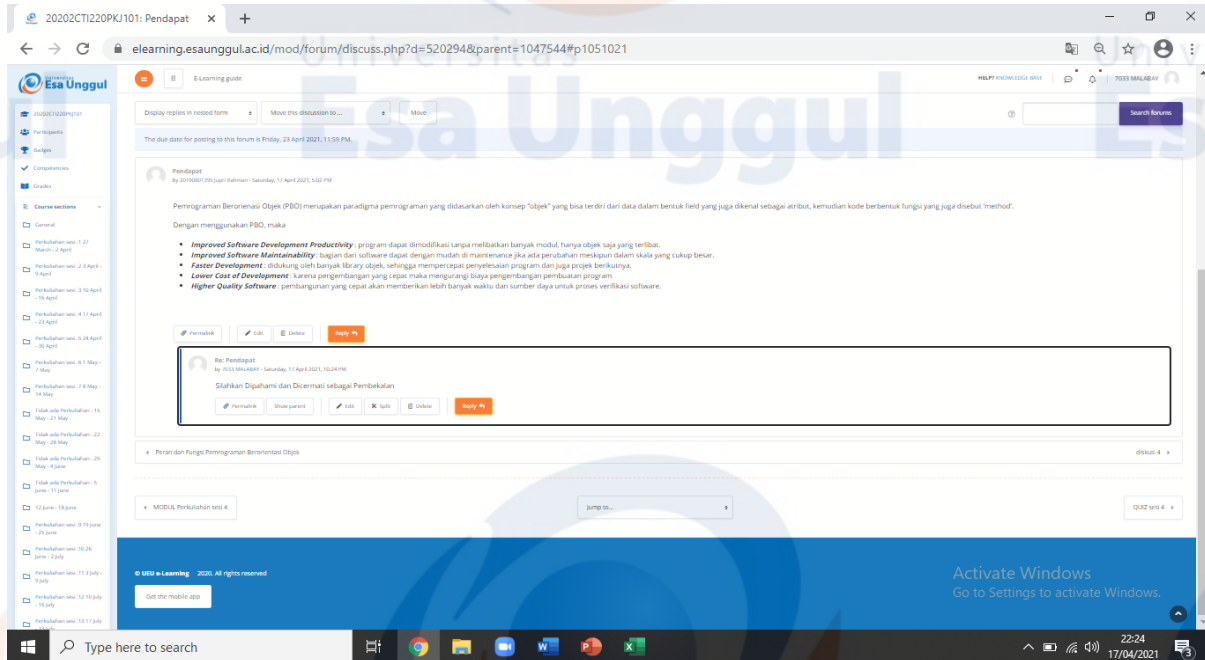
20202CTI220PKJ101: Pendapat ×

elearning.esaunggul.ac.id/mod/forum/discuss.php?d=520294&parent=1047544#p1051021

Universitas Esa Unggul

E-Learning guide

HELP? KNOWLEDGE BASE

7033 MALABAY

20202CTI220PKJ101

Participants

Badges

Competencies

Grades

Course sections

General

Perkuliahan sesi :1 27 March - 2 April

Perkuliahan sesi :2 3 April - 9 April

Perkuliahan sesi :3 10 April - 16 April

Perkuliahan sesi :4 17 April - 23 April

Perkuliahan sesi :5 24 April - 30 April

Perkuliahan sesi :6 1 May - 7 May

Perkuliahan sesi :7 8 May - 14 May

Tidak ada Perkuliahan : 15 May - 21 May

Tidak ada Perkuliahan : 22 May - 28 May

Tidak ada Perkuliahan : 29 May - 4 June

Tidak ada Perkuliahan : 5 June - 11 June

12 June - 18 June

Perkuliahan sesi :9 19 June - 25 June

Perkuliahan sesi :10 26 June - 2 July

Perkuliahan sesi :11 3 July - 9 July

Perkuliahan sesi :12 10 July - 16 July

Perkuliahan sesi :13 17 July

Display replies in nested form

Move this discussion to ...

Move

Search forums

The due date for posting to this forum is Friday, 23 April 2021, 11:59 PM.

Pendapat
by 20190801395 Jupri Rahman - Saturday, 17 April 2021, 5:02 PM

Pemrograman Berorienasi Objek (PBO) merupakan paradigma pemrograman yang didasarkan oleh konsep "objek" yang bisa terdiri dari data dalam bentuk field yang juga dikenal sebagai atribut, kemudian kode berbentuk fungsi yang juga disebut 'method'.

Dengan menggunakan PBO, maka

- *Improved Software Development Productivity* : program dapat dimodifikasi tanpa melibatkan banyak modul, hanya objek saja yang terlibat.
- *Improved Software Maintainability* : bagian dari software dapat dengan mudah di maintenance jika ada perubahan meskipun dalam skala yang cukup besar.
- *Faster Development* : didukung oleh banyak library objek, sehingga mempercepat penyelesaian program dan juga projek berikutnya.
- *Lower Cost of Development* : karena pengembangan yang cepat maka mengurangi biaya pengembangan pembuatan program
- *Higher Quality Software* : pembangunan yang cepat akan memberikan lebih banyak waktu dan sumber daya untuk proses verifikasi sofware.

Permalink Edit Delete Reply

Re: Pendapat
by 7033 MALABAY - Saturday, 17 April 2021, 10:24 PM

Silahkan Dipahami dan Dicermati sebagai Pembekalan

Permalink Show parent Edit Split Delete Reply

◄ Peran dan Fungsi Pemrograman Berorientasi Objek

diskusi 4 ►

◄ MODUL Perkuliahan sesi 4

Jump to...

QUIZ sesi 4 ►

© UEU e-Learning 2020. All rights reserved

Get the mobile app

Activate Windows
Go to Settings to activate Windows.

Type here to search

22:24
17/04/2021